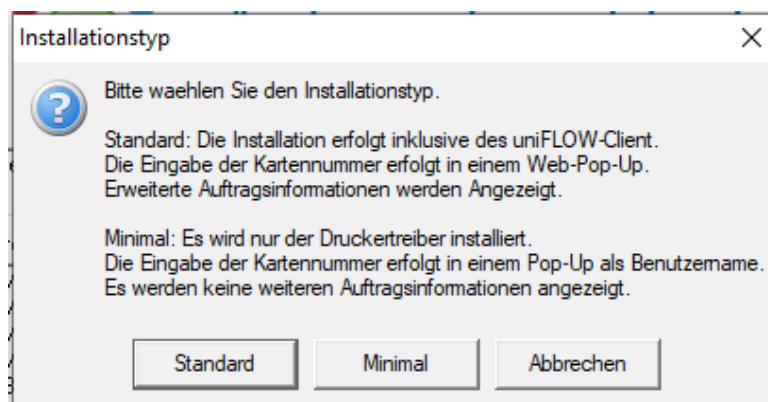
Installationstyp

X

Bitte waehlen Sie den Installationstyp.

Standard: Die Installation erfolgt inklusive des uniFLOW-Client.
Die Eingabe der Kartennummer erfolgt in einem Web-Pop-Up.
Erweiterte Auftragsinformationen werden Angezeigt.

Minimal: Es wird nur der Druckertreiber installiert.
Die Eingabe der Kartennummer erfolgt in einem Pop-Up als Benutzername.
Es werden keine weiteren Auftragsinformationen angezeigt.

Standard

Minimal

Abbrechen